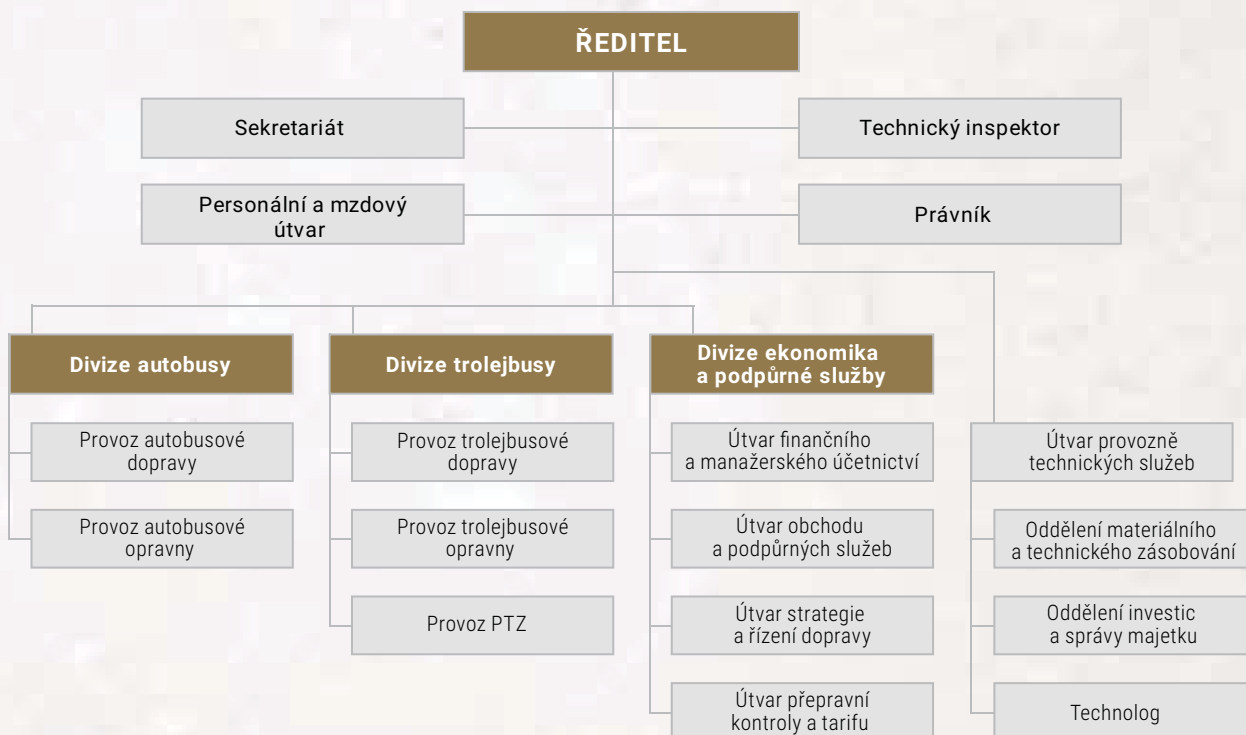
ŘEDITEL

Sekretariát

Technický inspektor

Personální a mzdový útvar

Právník

Divize autobusy

Provoz autobusové dopravy

Provoz autobusové opravny

Divize trolejbusy

Provoz trolejbusové dopravy

Provoz trolejbusové opravny

Provoz PTZ

Divize ekonomika a podpůrné služby

Útvar finančního a manažerského účetnictví

Útvar obchodu a podpůrných služeb

Útvar strategie a řízení dopravy

Útvar přepravní kontroly a tarifu

Útvar provozně technických služeb

Oddělení materiálního a technického zásobování

Oddělení investic a správy majetku

Technolog